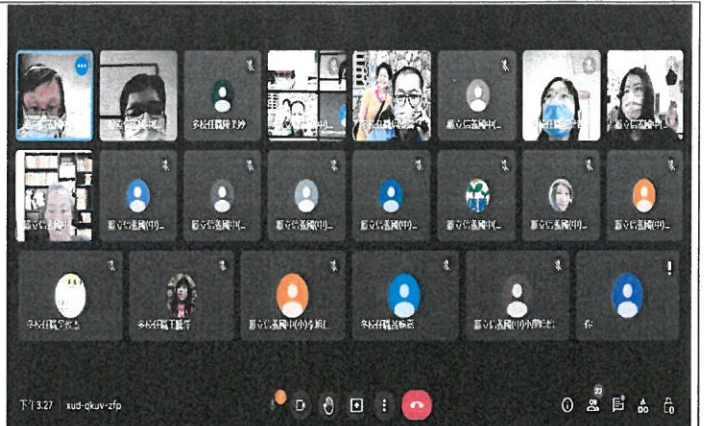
多校任職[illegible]

縣立信義國中(...

縣立信義國中(...

縣立信義國中(...

縣立信義國中(...

縣立信義國中(...

縣立信義國中(...

縣立信義國中(...

縣立信義國中(...

縣立信義國中(...

多校任職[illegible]

多校任職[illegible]

縣立信義國中(小)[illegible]

多校任職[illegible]

縣立信義國中(小)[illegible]

你

下午3:27 | xud-qkuv-zfp

22